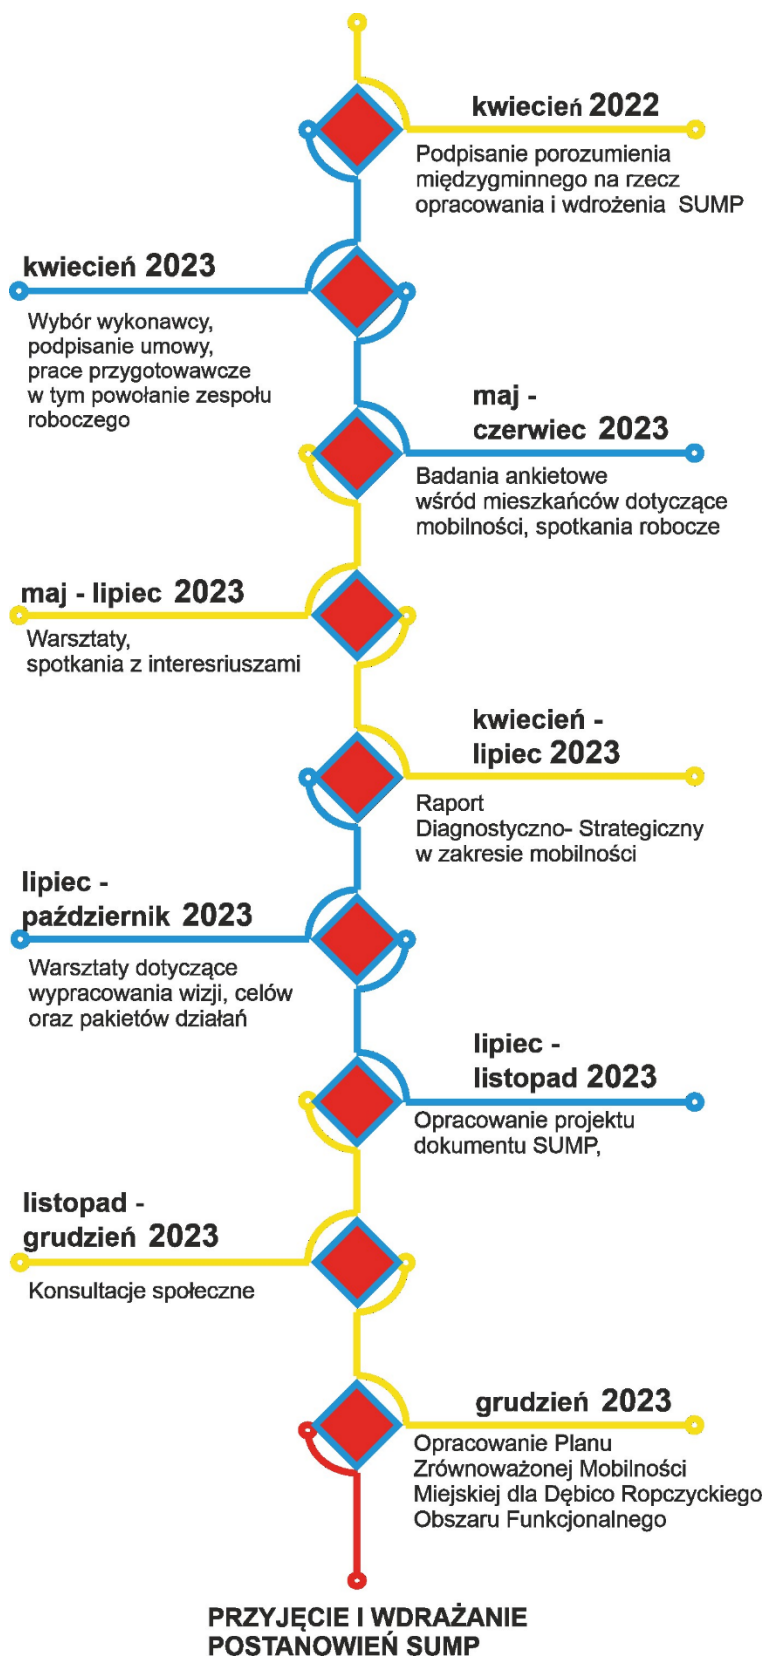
kwiecień 2022
Podpisanie porozumienia międzygminnego na rzecz opracowania i wdrożenia SUMP

kwiecień 2023
Wybór wykonawcy, podpisanie umowy, prace przygotowawcze w tym powołanie zespołu roboczego

maj - czerwiec 2023
Badania ankietowe wśród mieszkańców dotyczące mobilności, spotkania robocze

maj - lipiec 2023
Warsztaty, spotkania z interesriuszami

kwiecień - lipiec 2023
Raport Diagnostyczno- Strategiczny w zakresie mobilności

lipiec - październik 2023
Warsztaty dotyczące wypracowania wizji, celów oraz pakietów działań

lipiec - listopad 2023
Opracowanie projektu dokumentu SUMP,

listopad - grudzień 2023
Konsultacje społeczne

grudzień 2023
Opracowanie Planu Zrównoważonej Mobilności Miejskiej dla Dębico Ropczyckiego Obszaru Funkcjonalnego

PRZYJĘCIE I WDRAŻANIE POSTANOWIEŃ SUMP